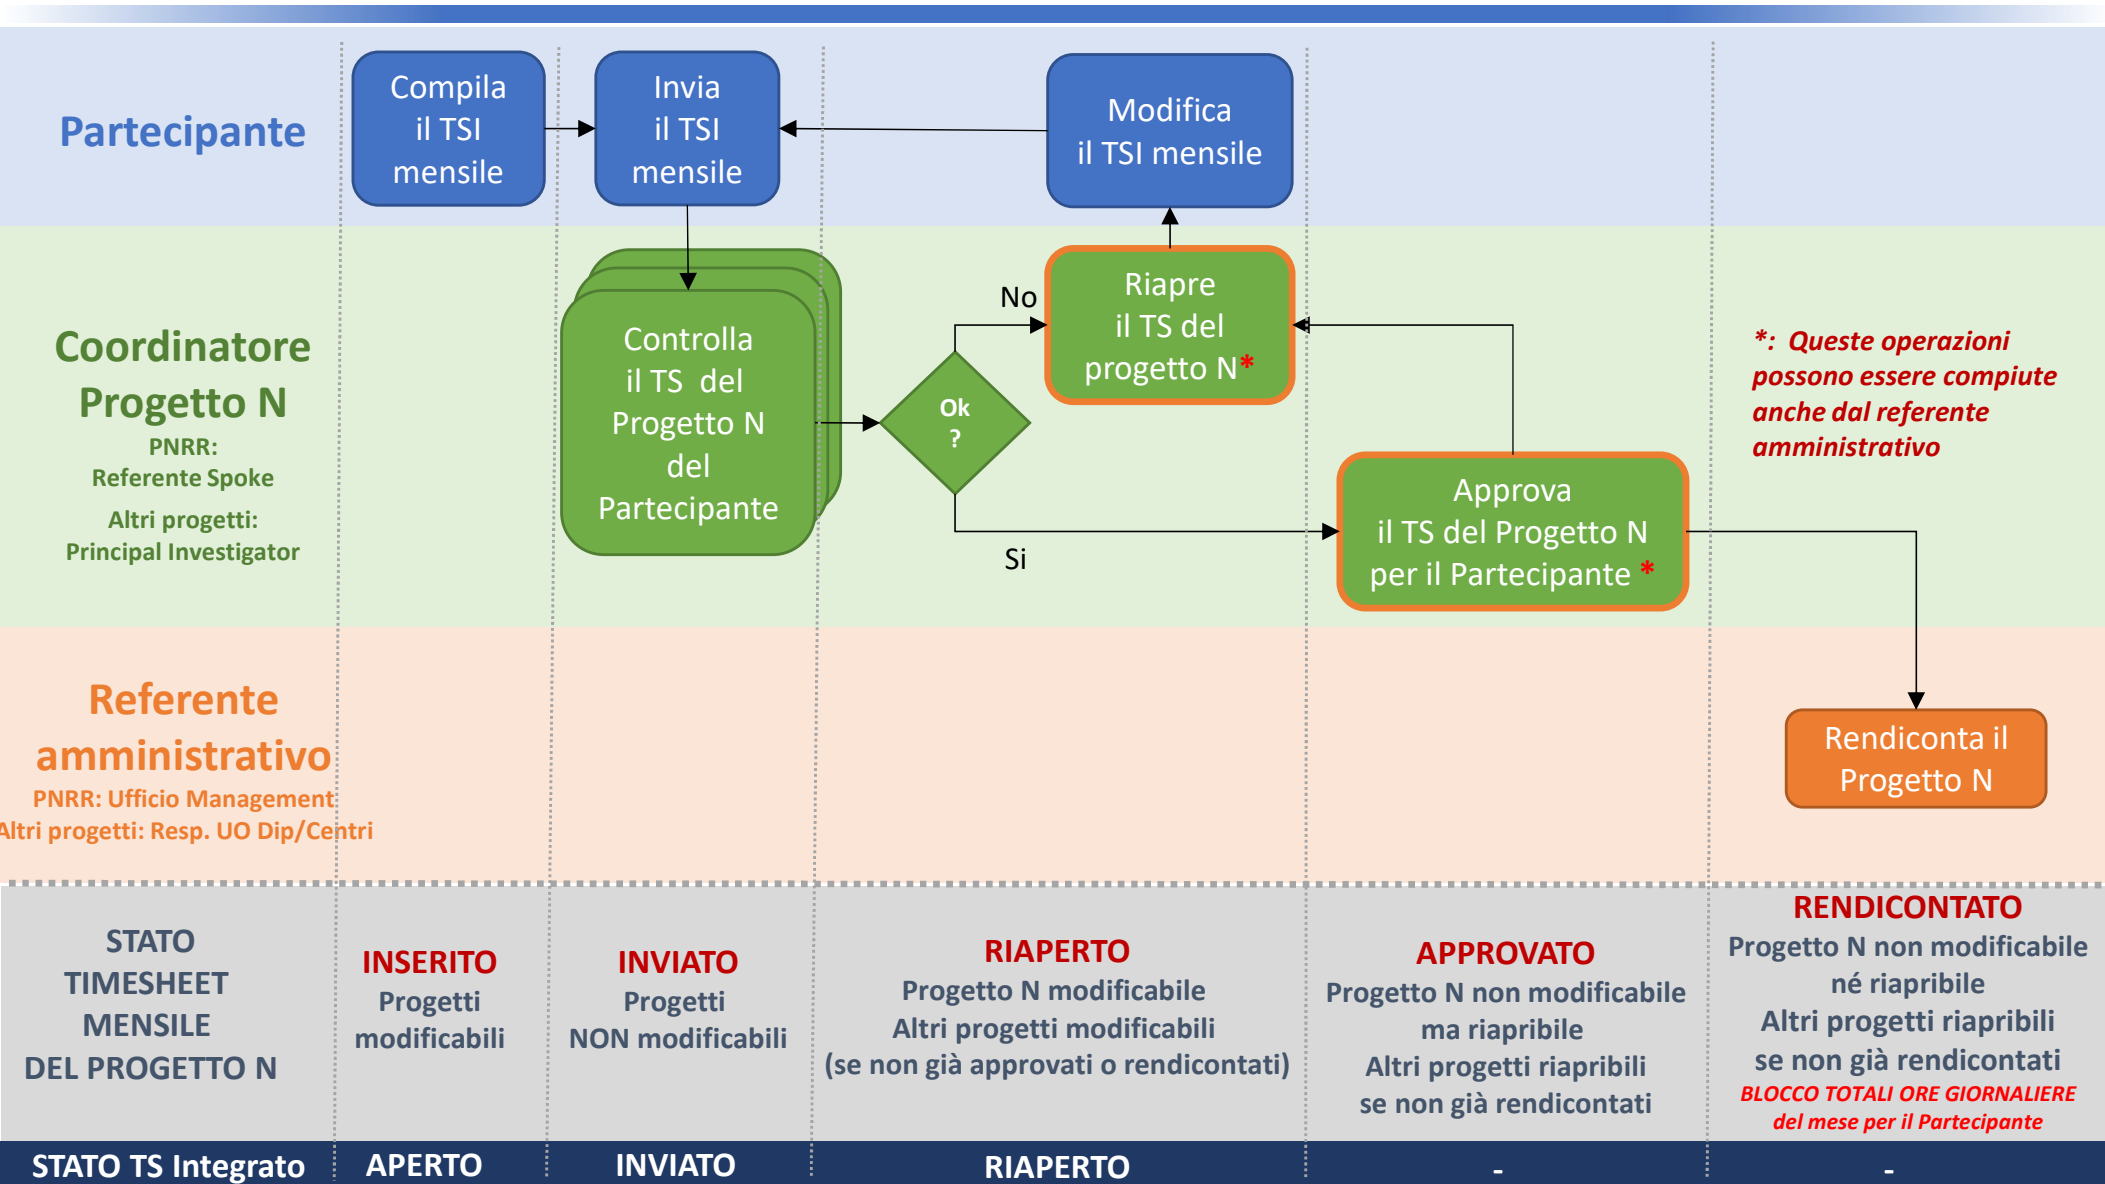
Partecipante

Compila il TSI mensile

Invia il TSI mensile

Modifica il TSI mensile

Coordinatore Progetto N
PNRR: Referente Spoke
Altri progetti: Principal Investigator

Controlla il TS del Progetto N del Partecipante

Ok ?

No

Si

Riapre il TS del progetto N*

Approva il TS del Progetto N per il Partecipante *

*: Queste operazioni possono essere compiute anche dal referente amministrativo

Referente amministrativo
PNRR: Ufficio Management
Altri progetti: Resp. UO Dip/Centri

Rendiconta il Progetto N

| STATO TIMESHEET MENSILE DEL PROGETTO N | INSERITO Progetti modificabili | INVIATO Progetti NON modificabili | RIAPERTO Progetto N modificabile Altri progetti modificabili (se non già approvati o rendicontati) | APPROVATO Progetto N non modificabile ma riapribile Altri progetti riapribili se non già rendicontati | RENDICONTATO Progetto N non modificabile né riapribile Altri progetti riapribili se non già rendicontati BLOCCO TOTALI ORE GIORNALIERE del mese per il Partecipante |
|---|---|---|---|---|---|
| STATO TS Integrato | APERTO | INVIATO | RIAPERTO | - | - |